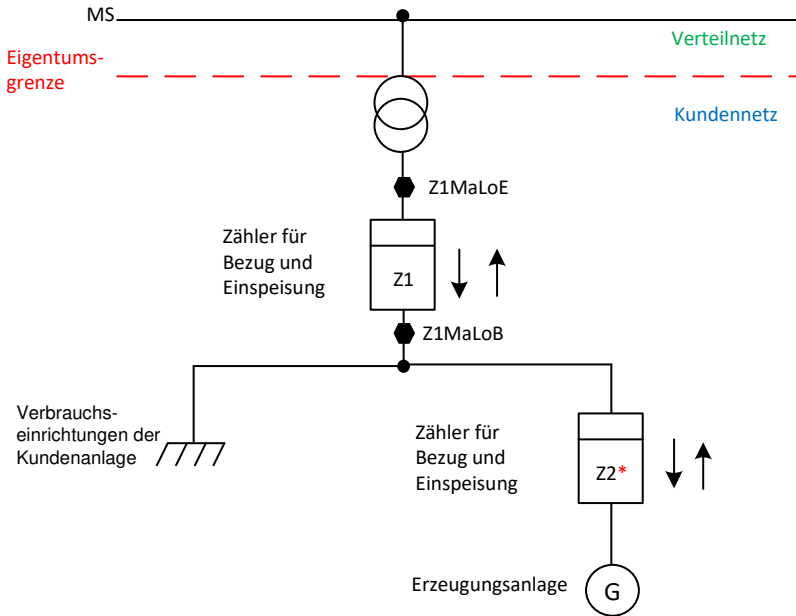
MS

Eigentumsgrenze

Verteilnetz

Kundennetz

Z1MaLoE

Zähler für Bezug und Einspeisung

Z1

Z1MaLoB

Verbrauchseinrichtungen der Kundenanlage

Zähler für Bezug und Einspeisung

Z2*

Erzeugungsanlage

G